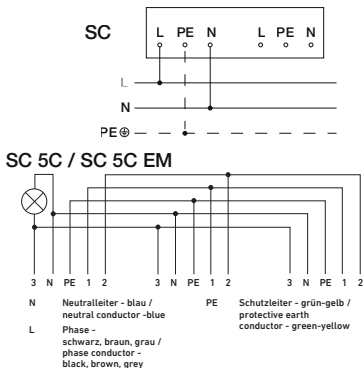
SC

L PE N L PE N

L

N

PE⊕

SC 5C / SC 5C EM

3 N PE 1 2 3 N PE 1 2 3 N PE 1 2

N Neutralleiter - blau / neutral conductor -blue

L Phase - schwarz, braun, grau / phase conductor - black, brown, grey

PE Schutzleiter - grün-gelb / protective earth conductor - green-yellow